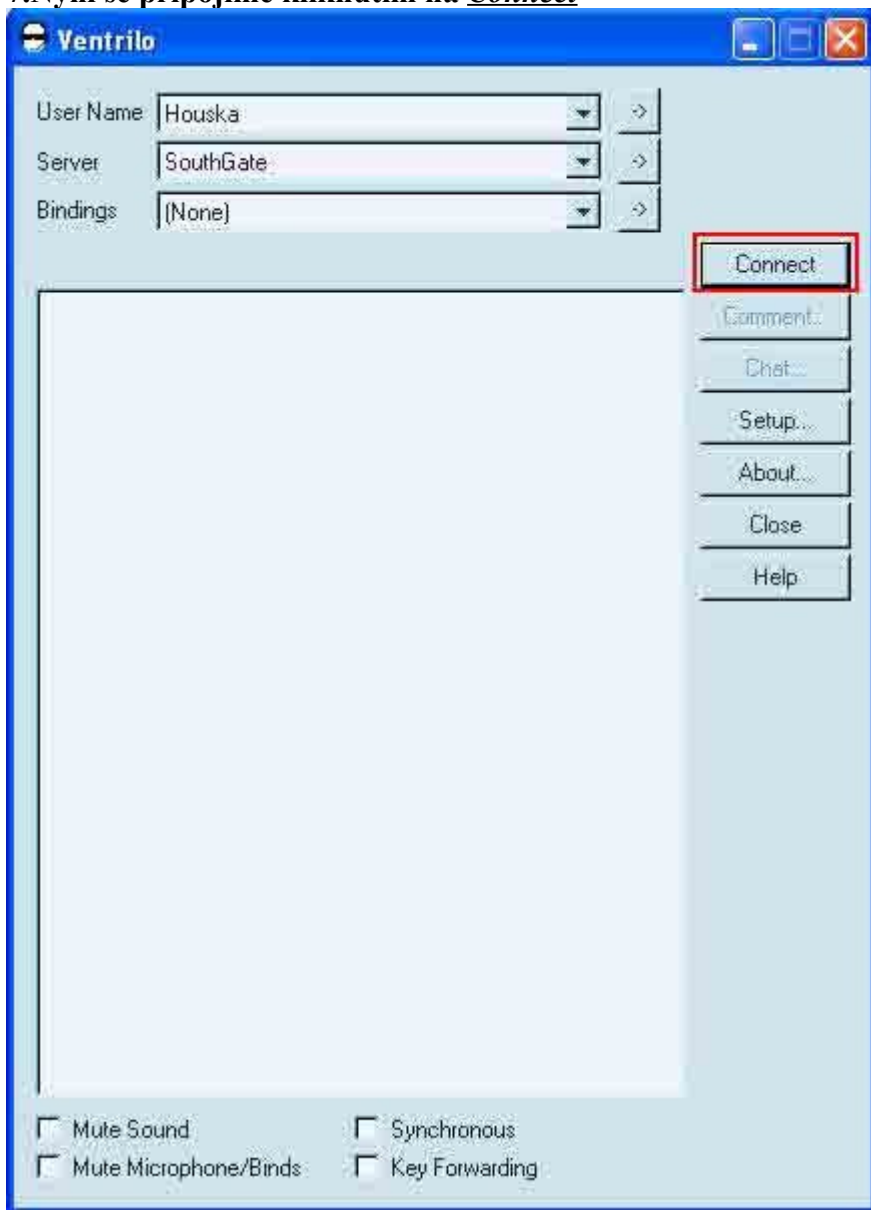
7.Nyní se připojíme kliknutím na Connect

Ventrilo

User Name Houska ->
Server SouthGate ->
Bindings (None) ->

Connect
Comment...
Chat...
Setup...
About...
Close
Help

Mute Sound
Synchronous
Mute Microphone/Binds
Key Forwarding